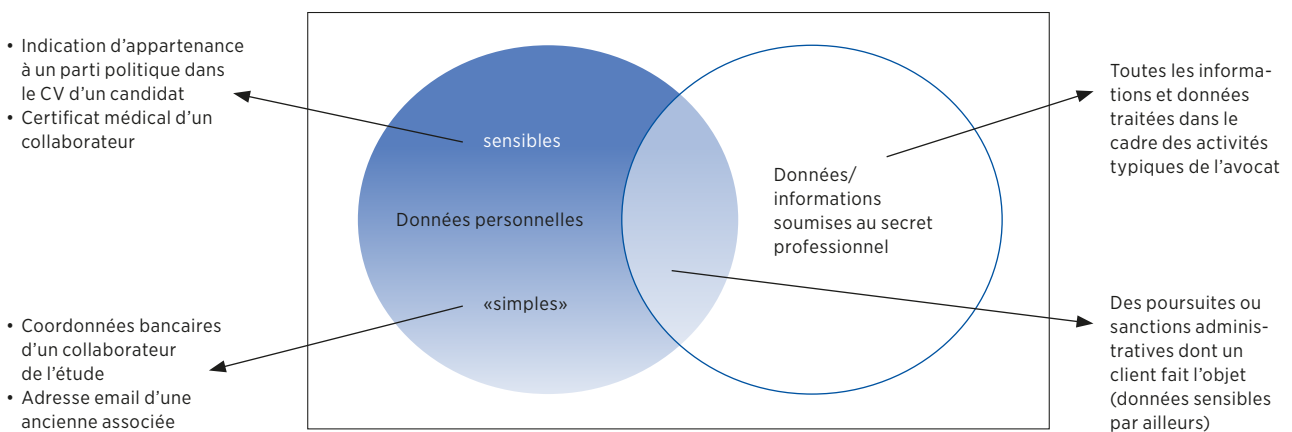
• Indication d'appartenance à un parti politique dans le CV d'un candidat
• Certificat médical d'un collaborateur

sensibles

Données personnelles

«simples»

• Coordonnées bancaires d'un collaborateur de l'étude
• Adresse email d'une ancienne associée

Données/ informations soumises au secret professionnel

Toutes les informations et données traitées dans le cadre des activités typiques de l'avocat

Des poursuites ou sanctions administratives dont un client fait l'objet (données sensibles par ailleurs)